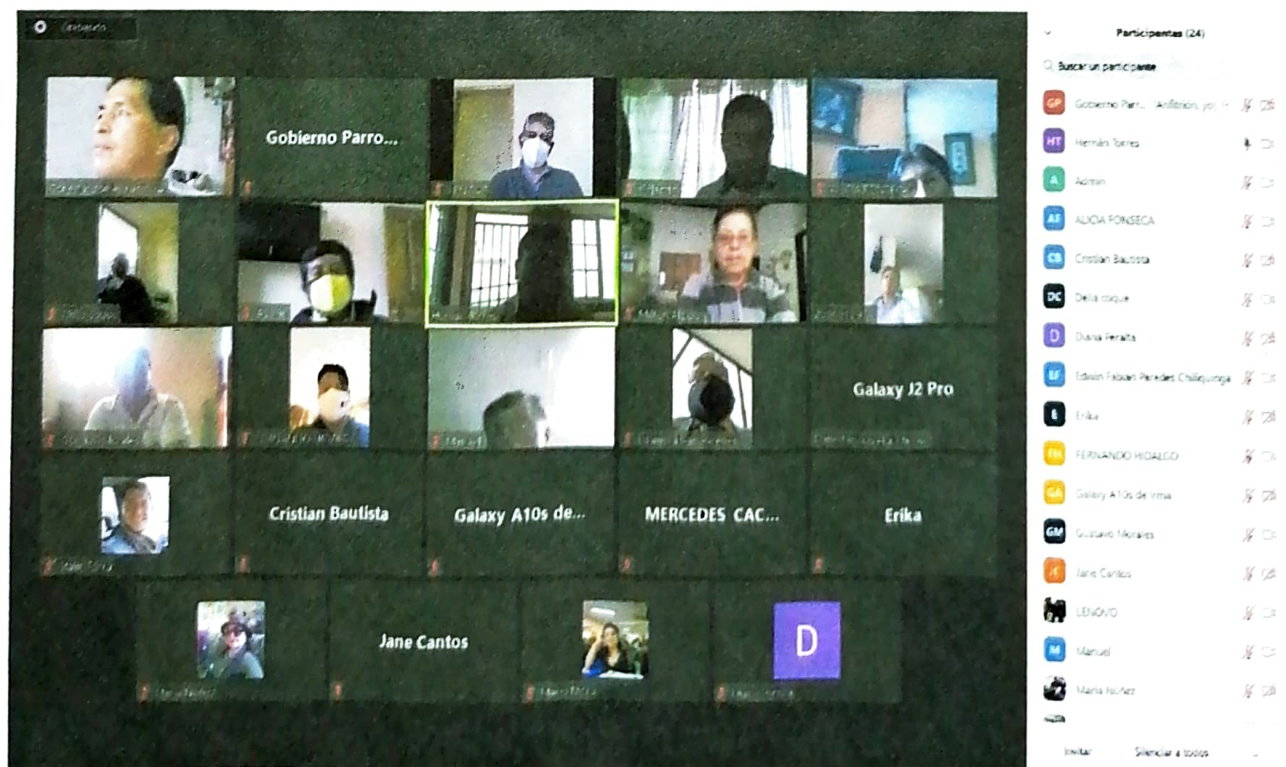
Grabando...

Gobierno Parro...

Galaxy J2 Pro

Cristian Bautista

Galaxy A10s de...

MERCEDES CAC...

Erika

Jane Cantos

D

Participantes (24)

Buscar un participante

GP Gobierno Parr... (Anfitrión, yo)

HT Hernán Torres

A Admin

AF ALICIA FONSECA

CB Cristian Bautista

DC Delia caque

D Diana Peralta

EF Edwin Fabian Paredes Chiliquinga

E Erika

FH FERNANDO HIDALGO

GA Galaxy A10s de Irma

GM Gustavo Morales

JC Jane Cantos

LENOVO

M Manuel

Maria Nuñez

Invitar

Silenciar a todos